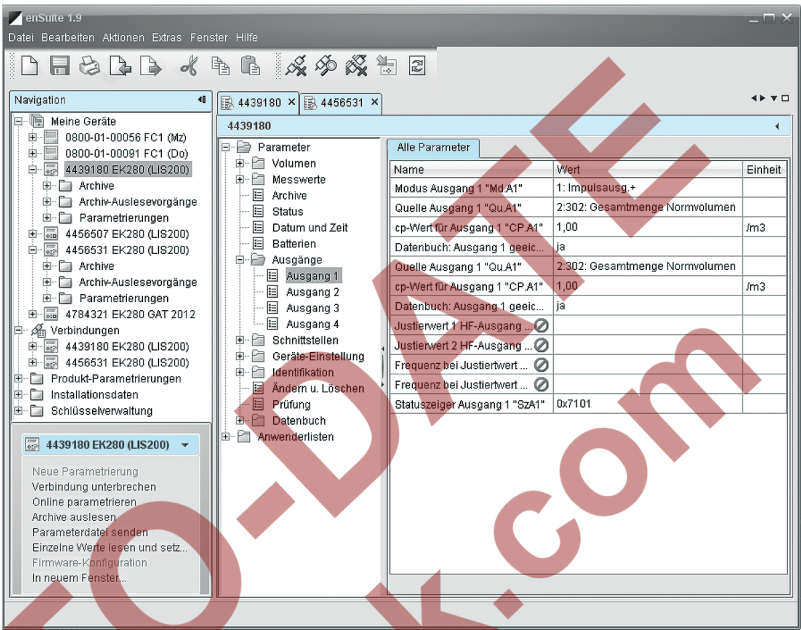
enSuite 1.9

Datei Bearbeiten Aktionen Extras Fenster Hilfe

Navigation

Meine Geräte
0800-01-00056 FC1 (Mz)
0800-01-00091 FC1 (Do)
4439180 EK280 (LIS200)
Archive
Archiv-Auslesevorgänge
Parametrierungen
4456507 EK280 (LIS200)
4456531 EK280 (LIS200)
Archive
Archiv-Auslesevorgänge
Parametrierungen
4784321 EK280 GAT 2012
Verbindungen
4439180 EK280 (LIS200)
4456531 EK280 (LIS200)
Produkt-Parametrierungen
Installationsdaten
Schlüsselverwaltung

4439180 EK280 (LIS200)

Neue Parametrierung
Verbindung unterbrechen
Online parametrieren
Archive auslesen
Parameterdatei senden
Einzelne Werte lesen und setz...
Firmware-Konfiguration
In neuem Fenster...

4439180 × 4456531 ×

4439180

Parameter
Volumen
Messwerte
Archive
Status
Datum und Zeit
Batterien
Ausgänge
Ausgang 1
Ausgang 2
Ausgang 3
Ausgang 4
Schnittstellen
Geräte-Einstellung
Identifikation
Ändern u. Löschen
Prüfung
Datenbuch
Anwenderlisten

Alle Parameter

| Name | Wert | Einheit |
|---|---|---|
| Modus Ausgang 1 "Md.A1" | 1: Impulsausg.+ | |
| Quelle Ausgang 1 "Qu.A1" | 2:302: Gesamtmenge Normvolumen | |
| cp-Wert für Ausgang 1 "CP.A1" | 1,00 | /m3 |
| Datenbuch: Ausgang 1 geeic... | ja | |
| Quelle Ausgang 1 "Qu.A1" | 2:302: Gesamtmenge Normvolumen | |
| cp-Wert für Ausgang 1 "CP.A1" | 1,00 | /m3 |
| Datenbuch: Ausgang 1 geeic... | ja | |
| Justierwert 1 HF-Ausgang ... | | |
| Justierwert 2 HF-Ausgang ... | | |
| Frequenz bei Justiertwert ... | | |
| Frequenz bei Justiertwert ... | | |
| Statuszeiger Ausgang 1 "SzA1" | 0x7101 | |

TO-DATE
k.com